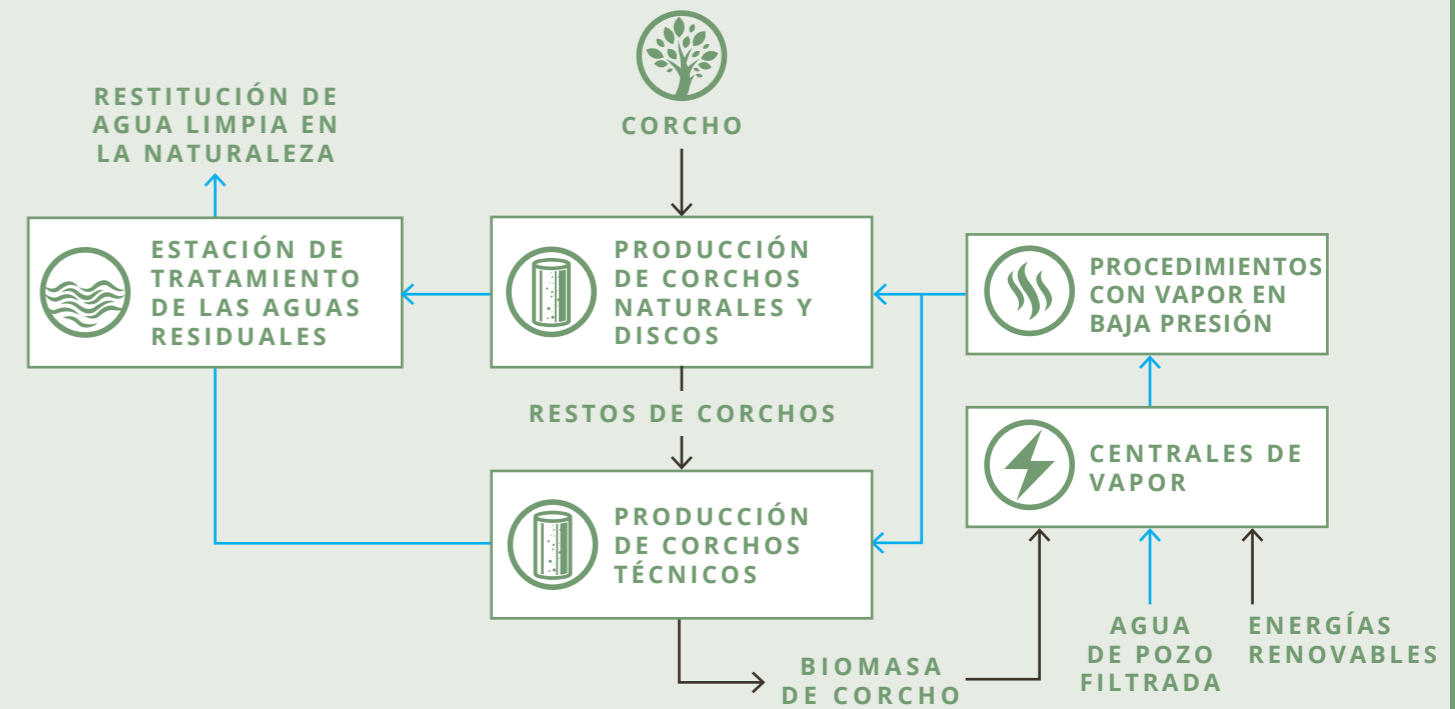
CORCHO

RESTITUCIÓN DE AGUA LIMPIA EN LA NATURALEZA

ESTACIÓN DE TRATAMIENTO DE LAS AGUAS RESIDUALES

PRODUCCIÓN DE CORCHOS NATURALES Y DISCOS

PROCEDIMIENTOS CON VAPOR EN BAJA PRESIÓN

RESTOS DE CORCHOS

CENTRALES DE VAPOR

PRODUCCIÓN DE CORCHOS TÉCNICOS

BIOMASA DE CORCHO

AGUA DE POZO FILTRADA

ENERGÍAS RENOVABLES